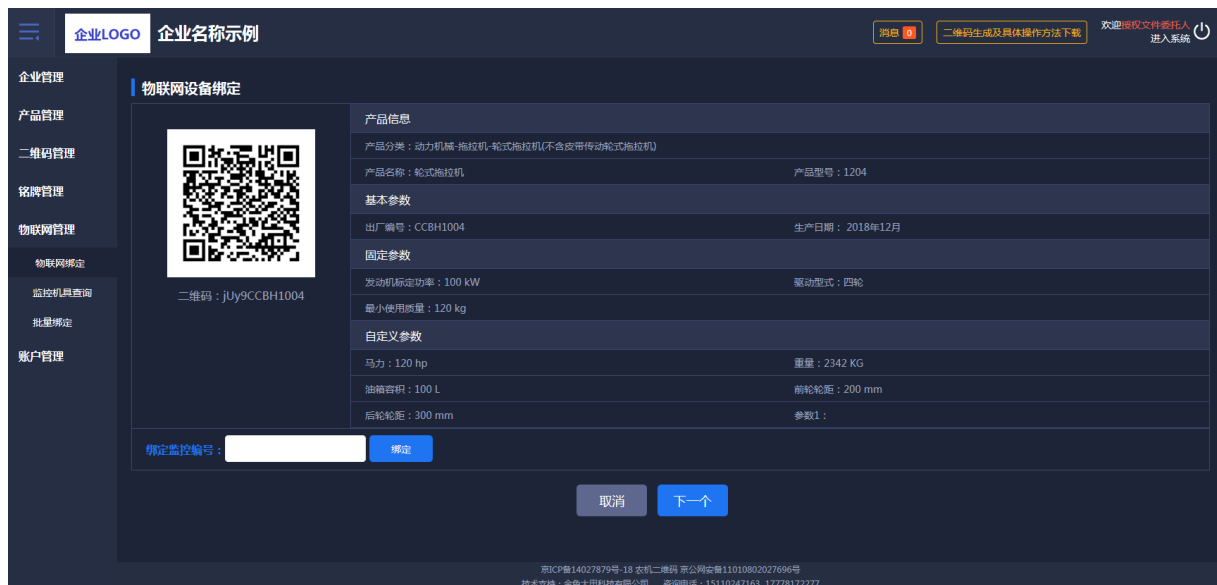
企业LOGO 企业名称示例

消息 0

二维码生成及具体操作方法下载

欢迎授权文件委托人
进入系统

企业管理
产品管理
二维码管理
铭牌管理
物联网管理
物联网绑定
监控机具查询
批量绑定
账户管理

物联网设备绑定

二维码：jUy9CCBH1004

产品信息
产品分类：动力机械-拖拉机-轮式拖拉机(不含皮带传动轮式拖拉机)
产品名称：轮式拖拉机
产品型号：1204
基本参数
出厂编号：CCBH1004
生产日期： 2018年12月
固定参数
发动机标定功率：100 kW
驱动型式：四轮
最小使用质量：120 kg
自定义参数
马力：120 hp
重量：2342 KG
油箱容积：100 L
前轮轮距：200 mm
后轮轮距：300 mm
参数1：

绑定监控编号：
绑定

取消
下一个

京ICP备14027879号-18 农机二维码 京公网安备11010802027696号
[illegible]